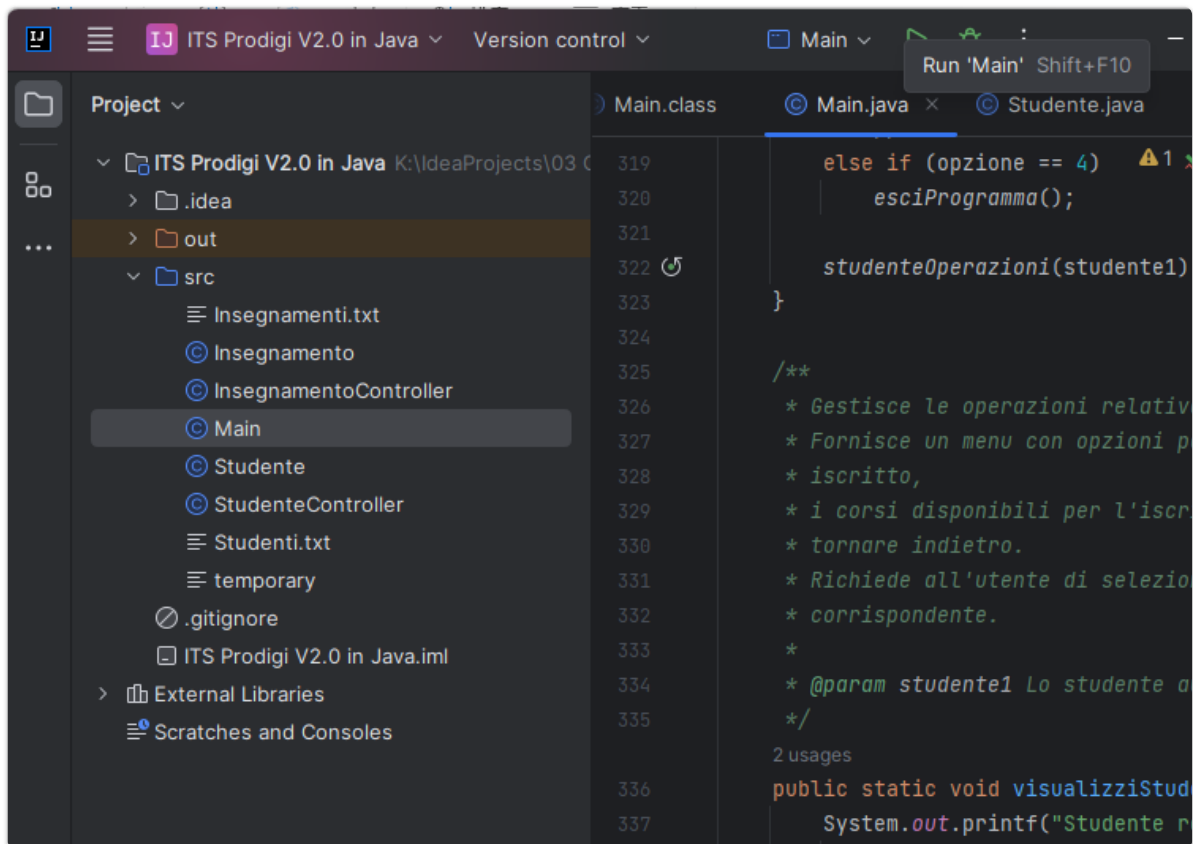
IJ ITS Prodigi V2.0 in Java Version control Main Run 'Main' Shift+F10

Project

ITS Prodigi V2.0 in Java K:\IdeaProjects\03 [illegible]
.idea
out
src
Insegnamenti.txt
Insegnamento
InsegnamentoController
Main
Studente
StudenteController
Studenti.txt
temporary
.gitignore
ITS Prodigi V2.0 in Java.iml
External Libraries
Scratches and Consoles

Main.class Main.java Studente.java

319 else if (opzione == 4) ⚠1
320 esciProgramma();
321
322 studenteOperazioni(studente1)
323 }
324
325 /**
326 * Gestisce le operazioni relativ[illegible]
327 * Fornisce un menu con opzioni p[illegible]
328 * iscritto,
329 * i corsi disponibili per l'iscr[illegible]
330 * tornare indietro.
331 * Richiede all'utente di selezio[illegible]
332 * corrispondente.
333 *
334 * @param studente1 Lo studente a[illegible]
335 */
2 usages
336 public static void visualizziStud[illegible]
337 System.out.printf("Studente r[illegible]